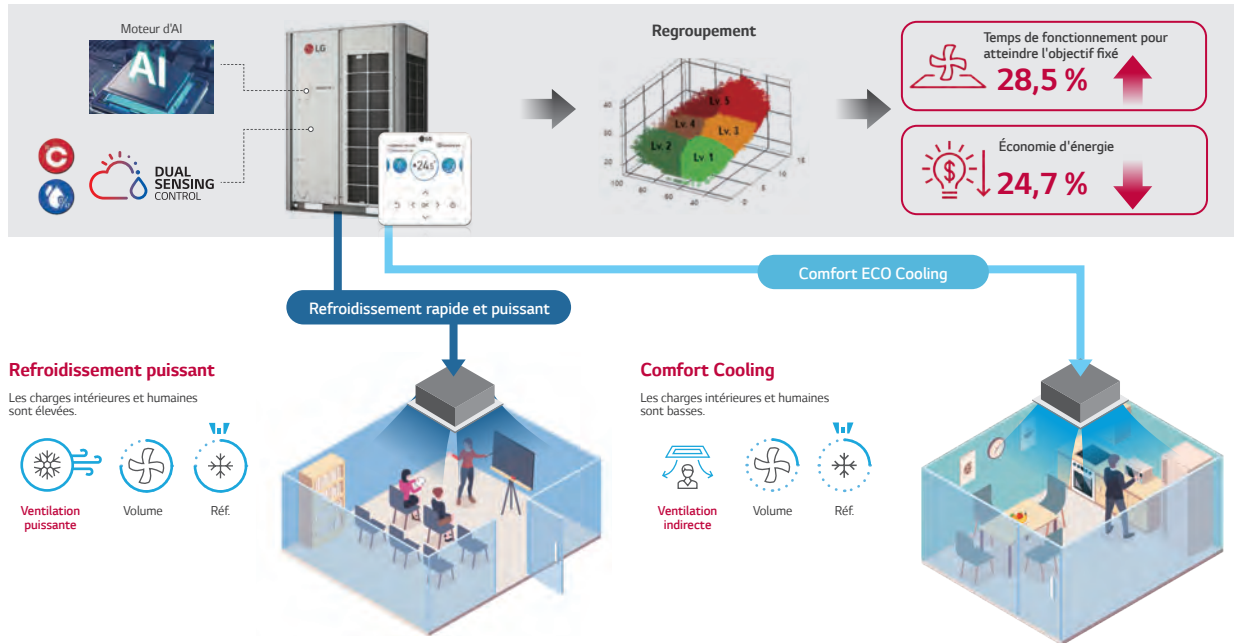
Moteur d'AI

AI

DUAL SENSING CONTROL

LG

24

Regroupement

Lv. 3
Lv. 4
Lv. 1
Lv. 2
Lv. 1

Temps de fonctionnement pour atteindre l'objectif fixé
28,5 %

Économie d'énergie
24,7 %

Comfort ECO Cooling

Refroidissement rapide et puissant

Refroidissement puissant

Les charges intérieures et humaines sont élevées.

Ventilation puissante
Volume
Réf.

Comfort Cooling

Les charges intérieures et humaines sont basses.

Ventilation indirecte
Volume
Réf.